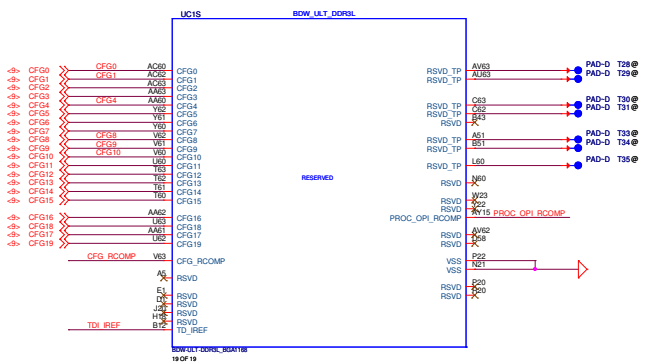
UC1S

BDW_ULT_DDR3L

<9> CFG0 CFG0 AC60 CFG0
<9> CFG1 CFG1 AC62 CFG1
<9> CFG2 AC63 CFG2
<9> CFG3 AA63 CFG3
<9> CFG4 CFG4 AA60 CFG4
<9> CFG5 Y62 CFG5
<9> CFG6 Y61 CFG6
<9> CFG7 Y60 CFG7
<9> CFG8 CFG8 V62 CFG8
<9> CFG9 CFG9 V61 CFG9
<9> CFG10 CFG10 V60 CFG10
<9> CFG11 U60 CFG11
<9> CFG12 T63 CFG12
<9> CFG13 T62 CFG13
<9> CFG14 T61 CFG14
<9> CFG15 T60 CFG15
<9> CFG16 AA62 CFG16
<9> CFG18 U63 CFG18
<9> CFG17 AA61 CFG17
<9> CFG19 U62 CFG19
CFG_RCOMP V63 CFG_RCOMP
A5 RSVD
E1 RSVD
D1 RSVD
J20 RSVD
H18 RSVD
TDI_IREF B12 TD_IREF

BDW-ULT-DDR3L_BGA1168
19 OF 19

RESERVED

RSVD_TP AV63 PAD-D T28@
RSVD_TP AU63 PAD-D T29@
C63 PAD-D T30@
RSVD_TP C62 PAD-D T31@
RSVD B43
A51 PAD-D T33@
RSVD_TP B51 PAD-D T34@
RSVD_TP L60 PAD-D T35@
RSVD N60
W23
RSVD Y22
RSVD AY15 PROC_OPI_RCOMP
PROC_OPI_RCOMP
AV62
RSVD D58
RSVD
VSS P22
VSS N21
RSVD P20
RSVD R20